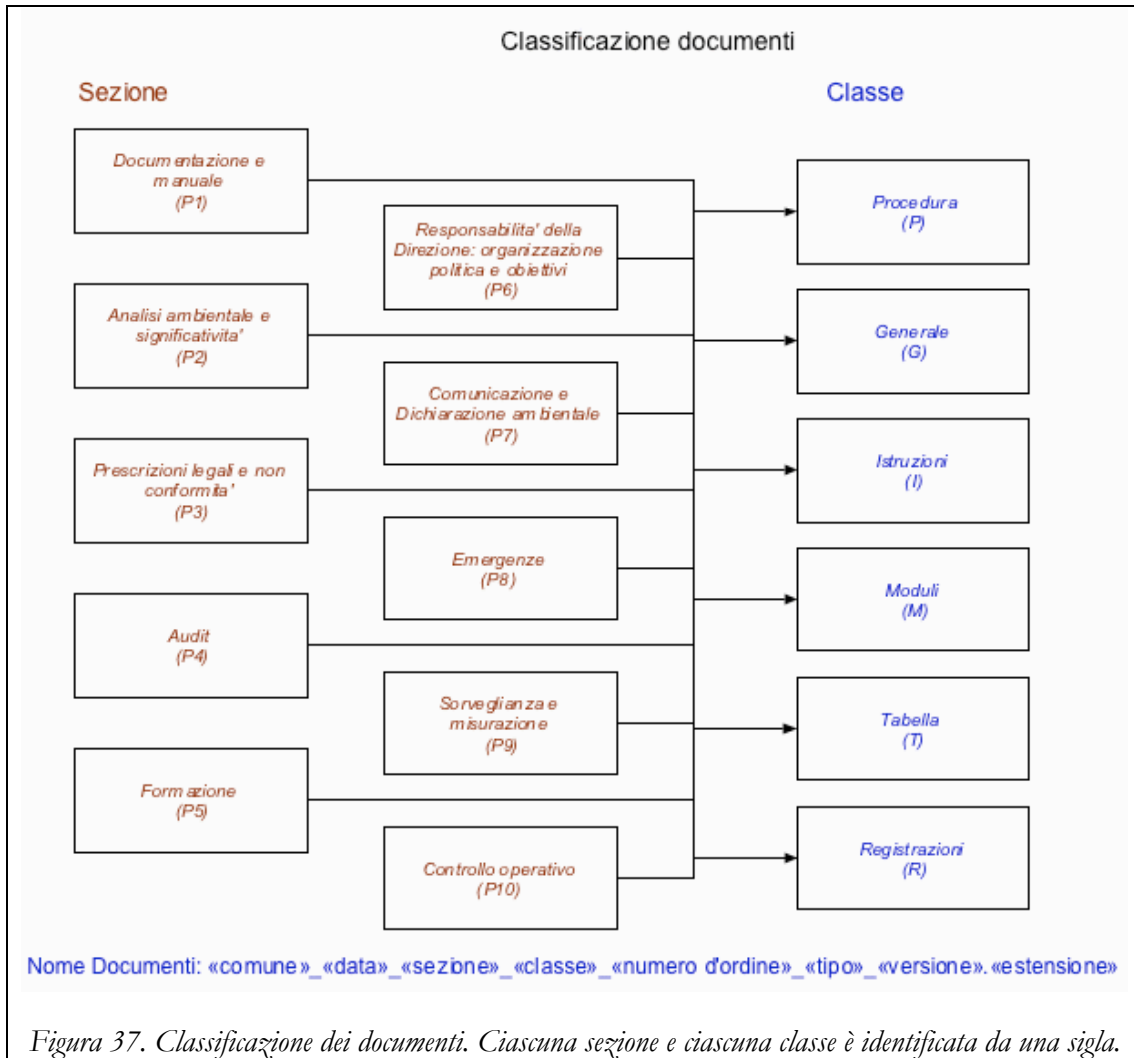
Classificazione documenti

Sezione

Classe

Documentazione e manuale (P1)

Responsabilita' della Direzione: organizzazione politica e obiettivi (P6)

Procedura (P)

Analisi ambientale e significativita' (P2)

Generale (G)

Comunicazione e Dichiarazione ambientale (P7)

Prescrizioni legali e non conformita' (P3)

Istruzioni (I)

Emergenze (P8)

Moduli (M)

Audit (P4)

Sorveglianza e misurazione (P9)

Tabella (T)

Formazione (P5)

Controllo operativo (P10)

Registrazioni (R)

Nome Documenti: «comune»_«data»_«sezione»_«classe»_«numero d'ordine»_«tipo»_«versione».«estensione»

Figura 37. Classificazione dei documenti. Ciascuna sezione e ciascuna classe è identificata da una sigla.